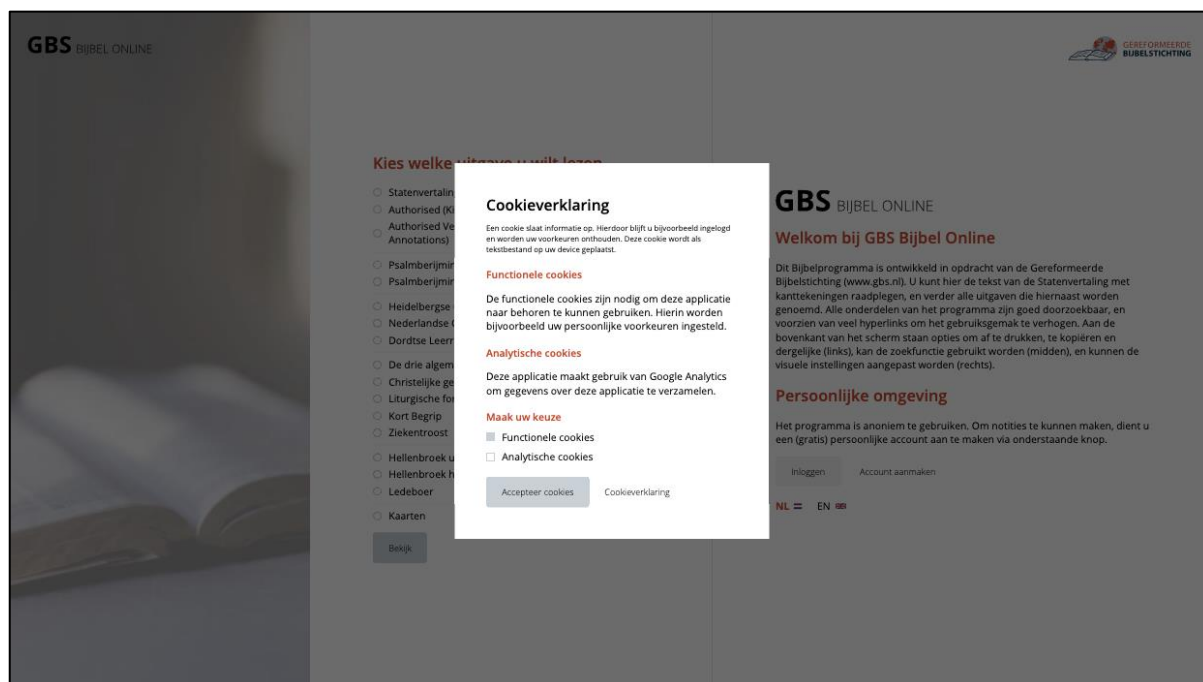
GBS BIJBEL ONLINE

GEREFORMEERDE BIJBELSTICHTING

Kies welke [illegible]

Statenvertalin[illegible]
Authorised (Ki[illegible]
Authorised Ve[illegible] Annotations)
Psalmberijmin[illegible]
Psalmberijmin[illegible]
Heidelbergse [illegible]
Nederlandse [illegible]
Dordtse Leerr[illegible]
De drie algem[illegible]
Christelijke ge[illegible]
Liturgische fo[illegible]
Kort Begrip
Ziekentroost
Hellenbroek u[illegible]
Hellenbroek h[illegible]
Ledeboer
Kaarten

Bekijk

Cookieverklaring

Een cookie slaat informatie op. Hierdoor blijft u bijvoorbeeld ingelogd en worden uw voorkeuren onthouden. Deze cookie wordt als tekstbestand op uw device geplaatst.

Functionele cookies

De functionele cookies zijn nodig om deze applicatie naar behoren te kunnen gebruiken. Hierin worden bijvoorbeeld uw persoonlijke voorkeuren ingesteld.

Analytische cookies

Deze applicatie maakt gebruik van Google Analytics om gegevens over deze applicatie te verzamelen.

Maak uw keuze

Functionele cookies
Analytische cookies

Accepteer cookies
Cookieverklaring

GBS BIJBEL ONLINE

Welkom bij GBS Bijbel Online

Dit Bijbelprogramma is ontwikkeld in opdracht van de Gereformeerde Bijbelstichting (www.gbs.nl). U kunt hier de tekst van de Statenvertaling met kanttekeningen raadplegen, en verder alle uitgaven die hiernaast worden genoemd. Alle onderdelen van het programma zijn goed doorzoekbaar, en voorzien van veel hyperlinks om het gebruiksgemak te verhogen. Aan de bovenkant van het scherm staan opties om af te drukken, te kopiëren en dergelijke (links), kan de zoekfunctie gebruikt worden (midden), en kunnen de visuele instellingen aangepast worden (rechts).

Persoonlijke omgeving

Het programma is anoniem te gebruiken. Om notities te kunnen maken, dient u een (gratis) persoonlijke account aan te maken via onderstaande knop.

Inloggen
Account aanmaken

NL EN